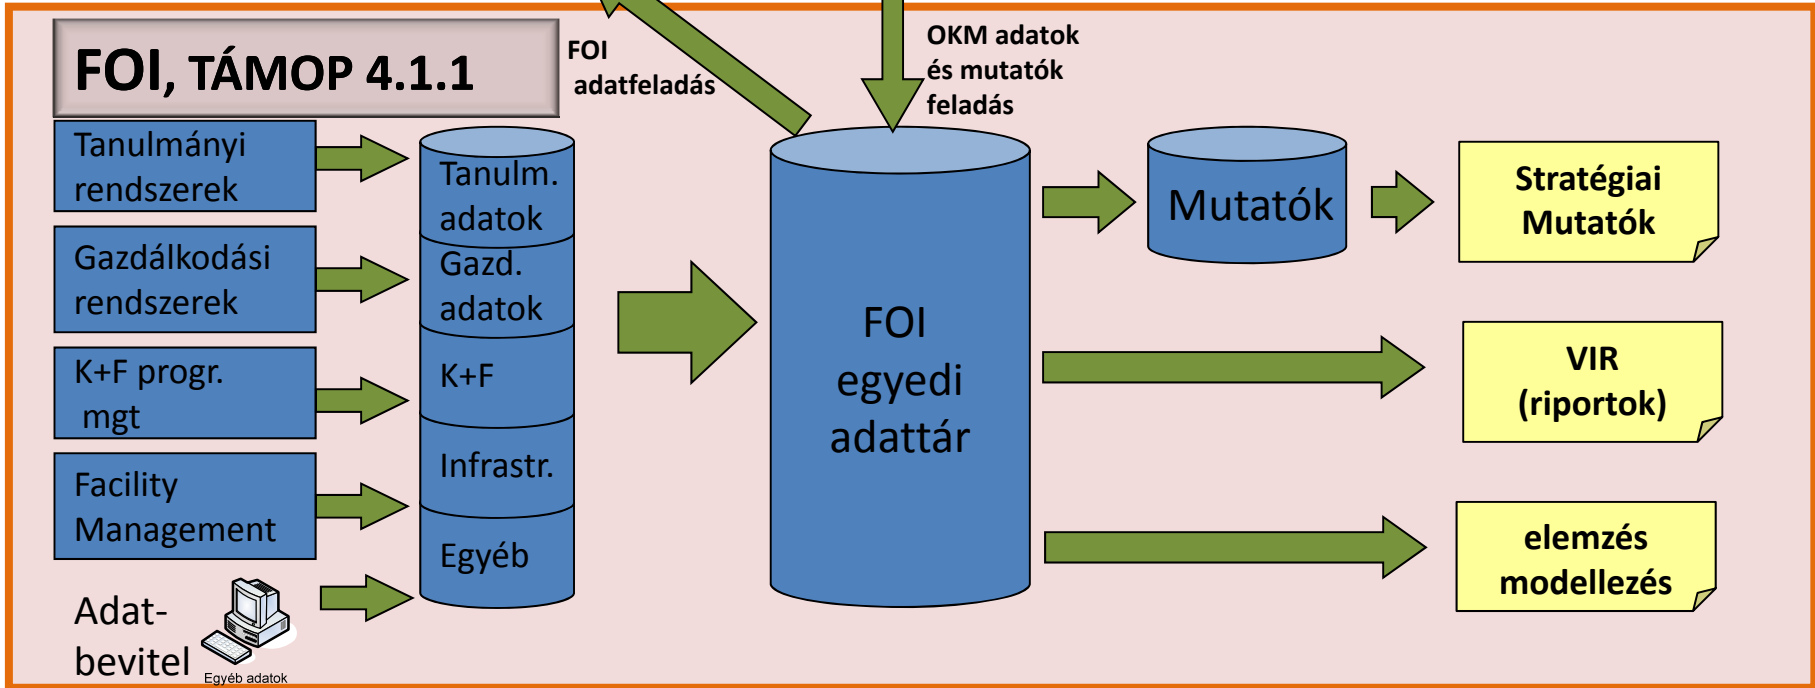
FOI, TÁMOP 4.1.1

FOI adatfeladás

OKM adatok és mutatók feladás

Tanulmányi rendszerek

Gazdálkodási rendszerek

K+F progr. mgt

Facility Management

Adat-bevitel

Egyéb adatok

Tanulm. adatok

Gazd. adatok

K+F

Infrastr.

Egyéb

FOI egyedi adattár

Mutatók

Stratégiai Mutatók

VIR (riportok)

elemzés modellezés